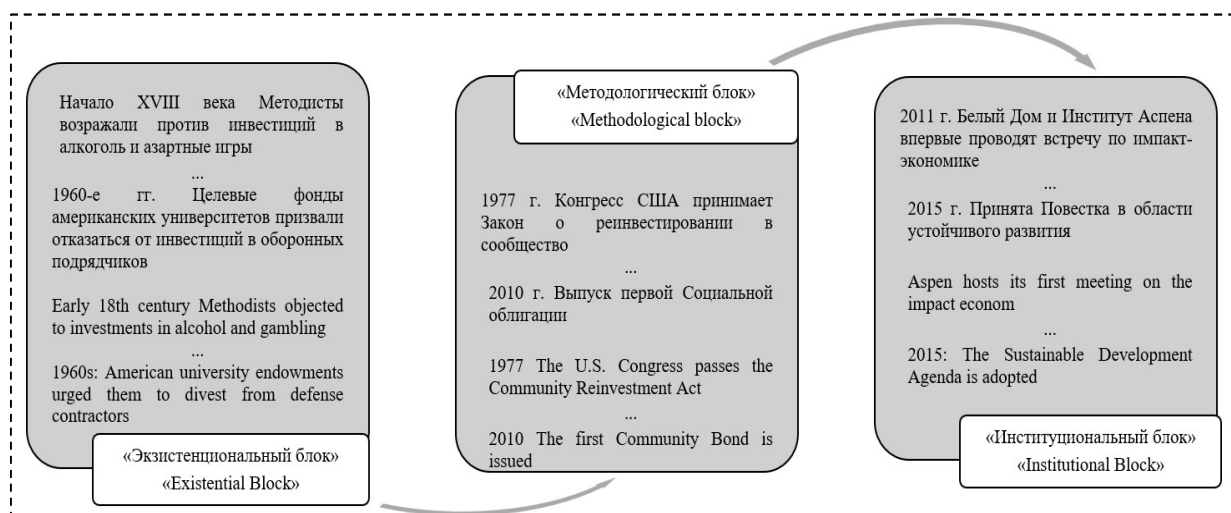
Начало XVIII века Методисты возражали против инвестиций в алкоголь и азартные игры

...

1960-е гг. Целевые фонды американских университетов призвали отказаться от инвестиций в оборонных подрядчиков

Early 18th century Methodists objected to investments in alcohol and gambling

...

1960s: American university endowments urged them to divest from defense contractors

«Экзистенциональный блок»
«Existential Block»

«Методологический блок»
«Methodological block»

1977 г. Конгресс США принимает Закон о реинвестировании в сообщество

...

2010 г. Выпуск первой Социальной облигации

1977 The U.S. Congress passes the Community Reinvestment Act

...

2010 The first Community Bond is issued

2011 г. Белый Дом и Институт Аспена впервые проводят встречу по импакт-экономике

...

2015 г. Принята Повестка в области устойчивого развития

Aspen hosts its first meeting on the impact econom

...

2015: The Sustainable Development Agenda is adopted

«Институциональный блок»
«Institutional Block»